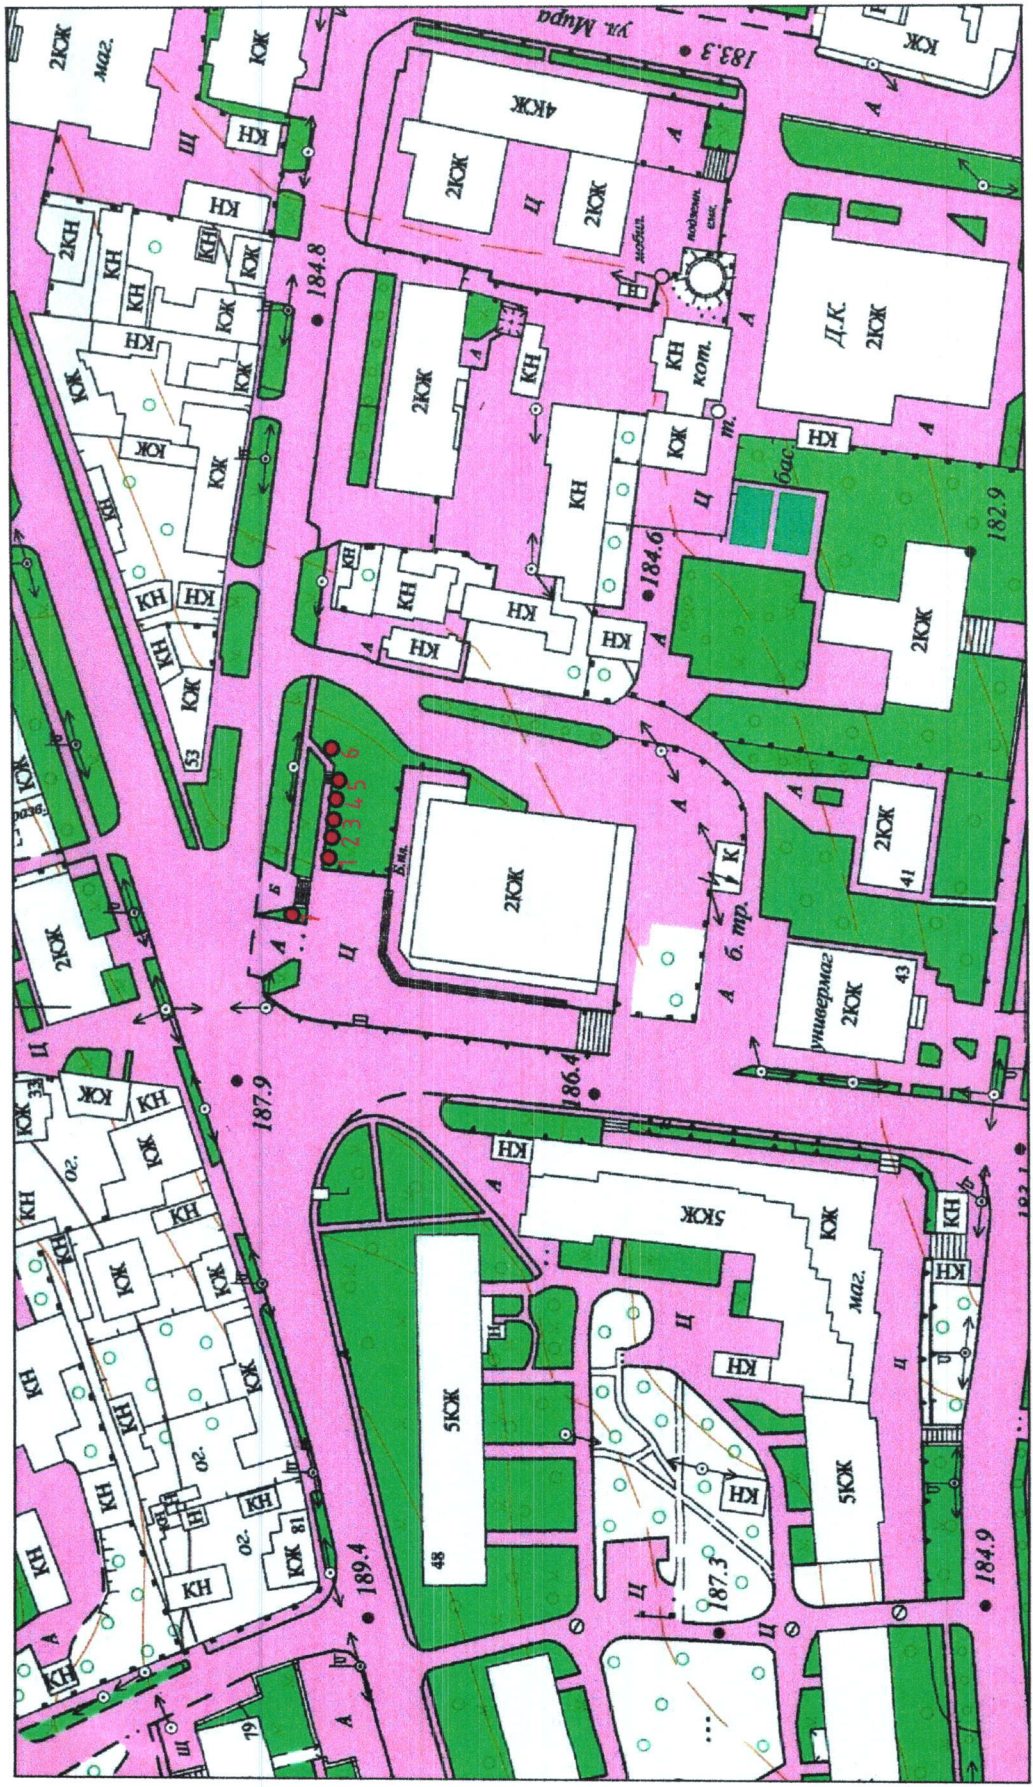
2КЖ
маг.
КЖ
ул. Мира
183.3
КЖ
КН
Ш
4КЖ
2КЖ
Ц
2КЖ
КН
2КН
КН
КН
КЖ
КЖ
КН
184.8
подзем. стан.
мобил.
КН
КЖ
КЖ
КН
2КЖ
А
КН
кот.
Д.К.
2КЖ
А
КЖ
КЖ
КЖ
КН
КЖ
т.
КН
КН
Ц
бас.
182.9
КН
КН
КН
КЖ
КН
КН
КН
184.6
КН
КН
А
2КЖ
53
КЖ
1 2 3 4 5 6
2КЖ
А
2КЖ
41
К
б. тр.
Б
А
Ц
кмп.
универмаг
2КЖ
43
2КЖ
Ц
КЖ
33
КЖ
КН
187.9
186.4
КН
КН
ог.
КЖ
КН
А
5КЖ
КЖ
КН
КН
КН
КЖ
КЖ
маг.
КН
КН
КН
ог.
КЖ
Ц
КН
Ц
КН
5КЖ
КН
КН
КН
КН
ог.
КЖ
81
48
КН
5КЖ
КН
КН
189.4
187.3
Ц
184.9
КН
Ц
79
А
Ц